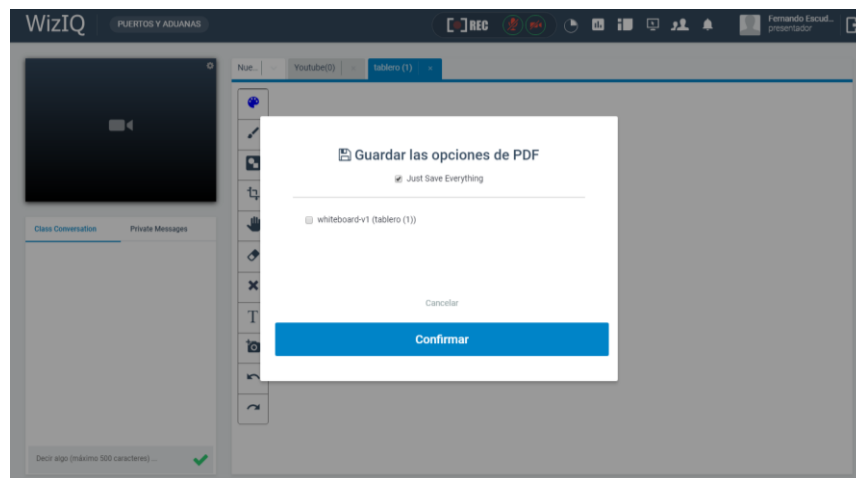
WizIQ PUERTOS Y ADUANAS

REC

Fernando Escud...
presentador

Class Conversation
Private Messages

Decir algo (máximo 500 caracteres) ...

Nue... Youtube(0) tablero (1) ×

T

Guardar las opciones de PDF

Just Save Everything

whiteboard-v1 (tablero (1))

Cancelar

Confirmar